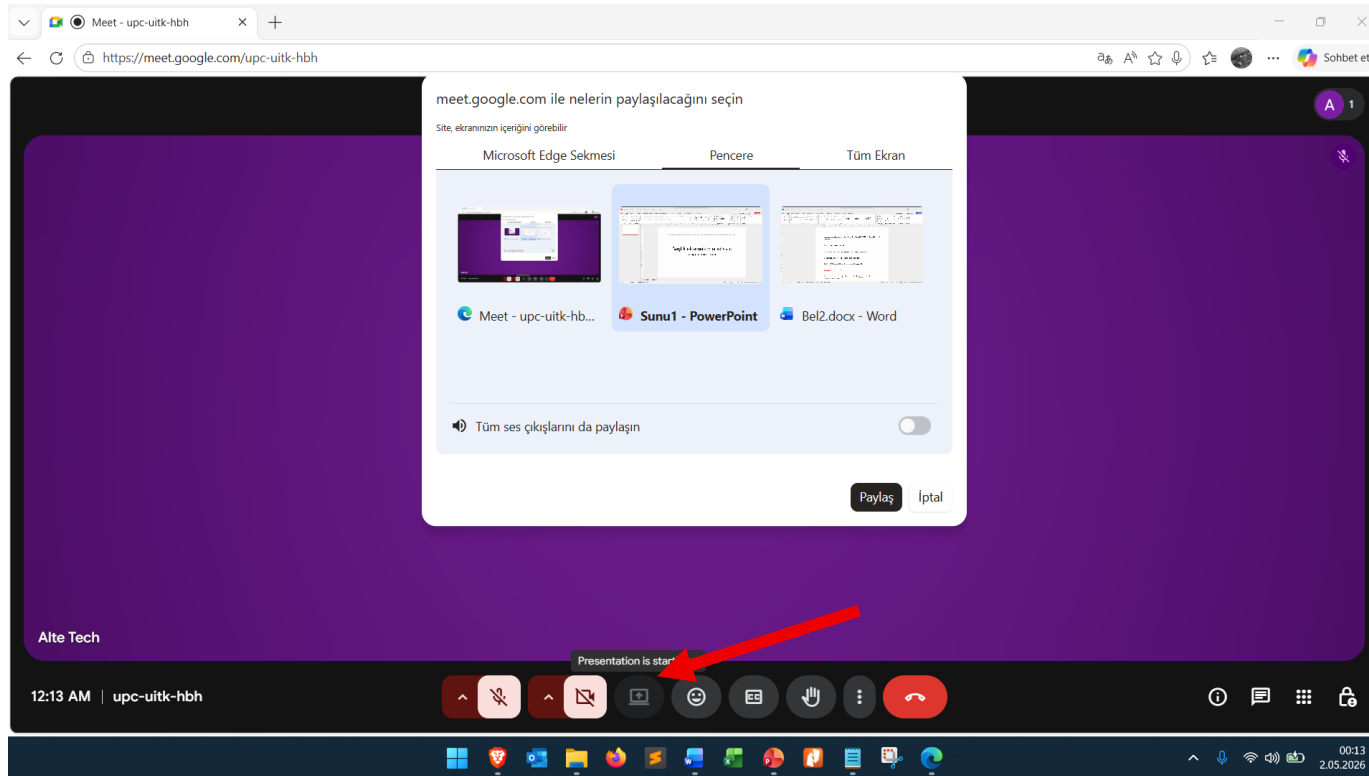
Meet - upc-uitk-hbh

https://meet.google.com/upc-uitk-hbh

Sohbet et

A 1

meet.google.com ile nelerin paylaşılacağını seçin

Site, ekranınızın içeriğini görebilir

Microsoft Edge Sekmesi | Pencere | Tüm Ekran

Meet - upc-uitk-hb...

Sunu1 - PowerPoint

Bel2.docx - Word

Tüm ses çıkışlarını da paylaşın

Paylaş İptal

Alte Tech

Presentation is star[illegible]

12:13 AM | upc-uitk-hbh

00:13
2.05.2026